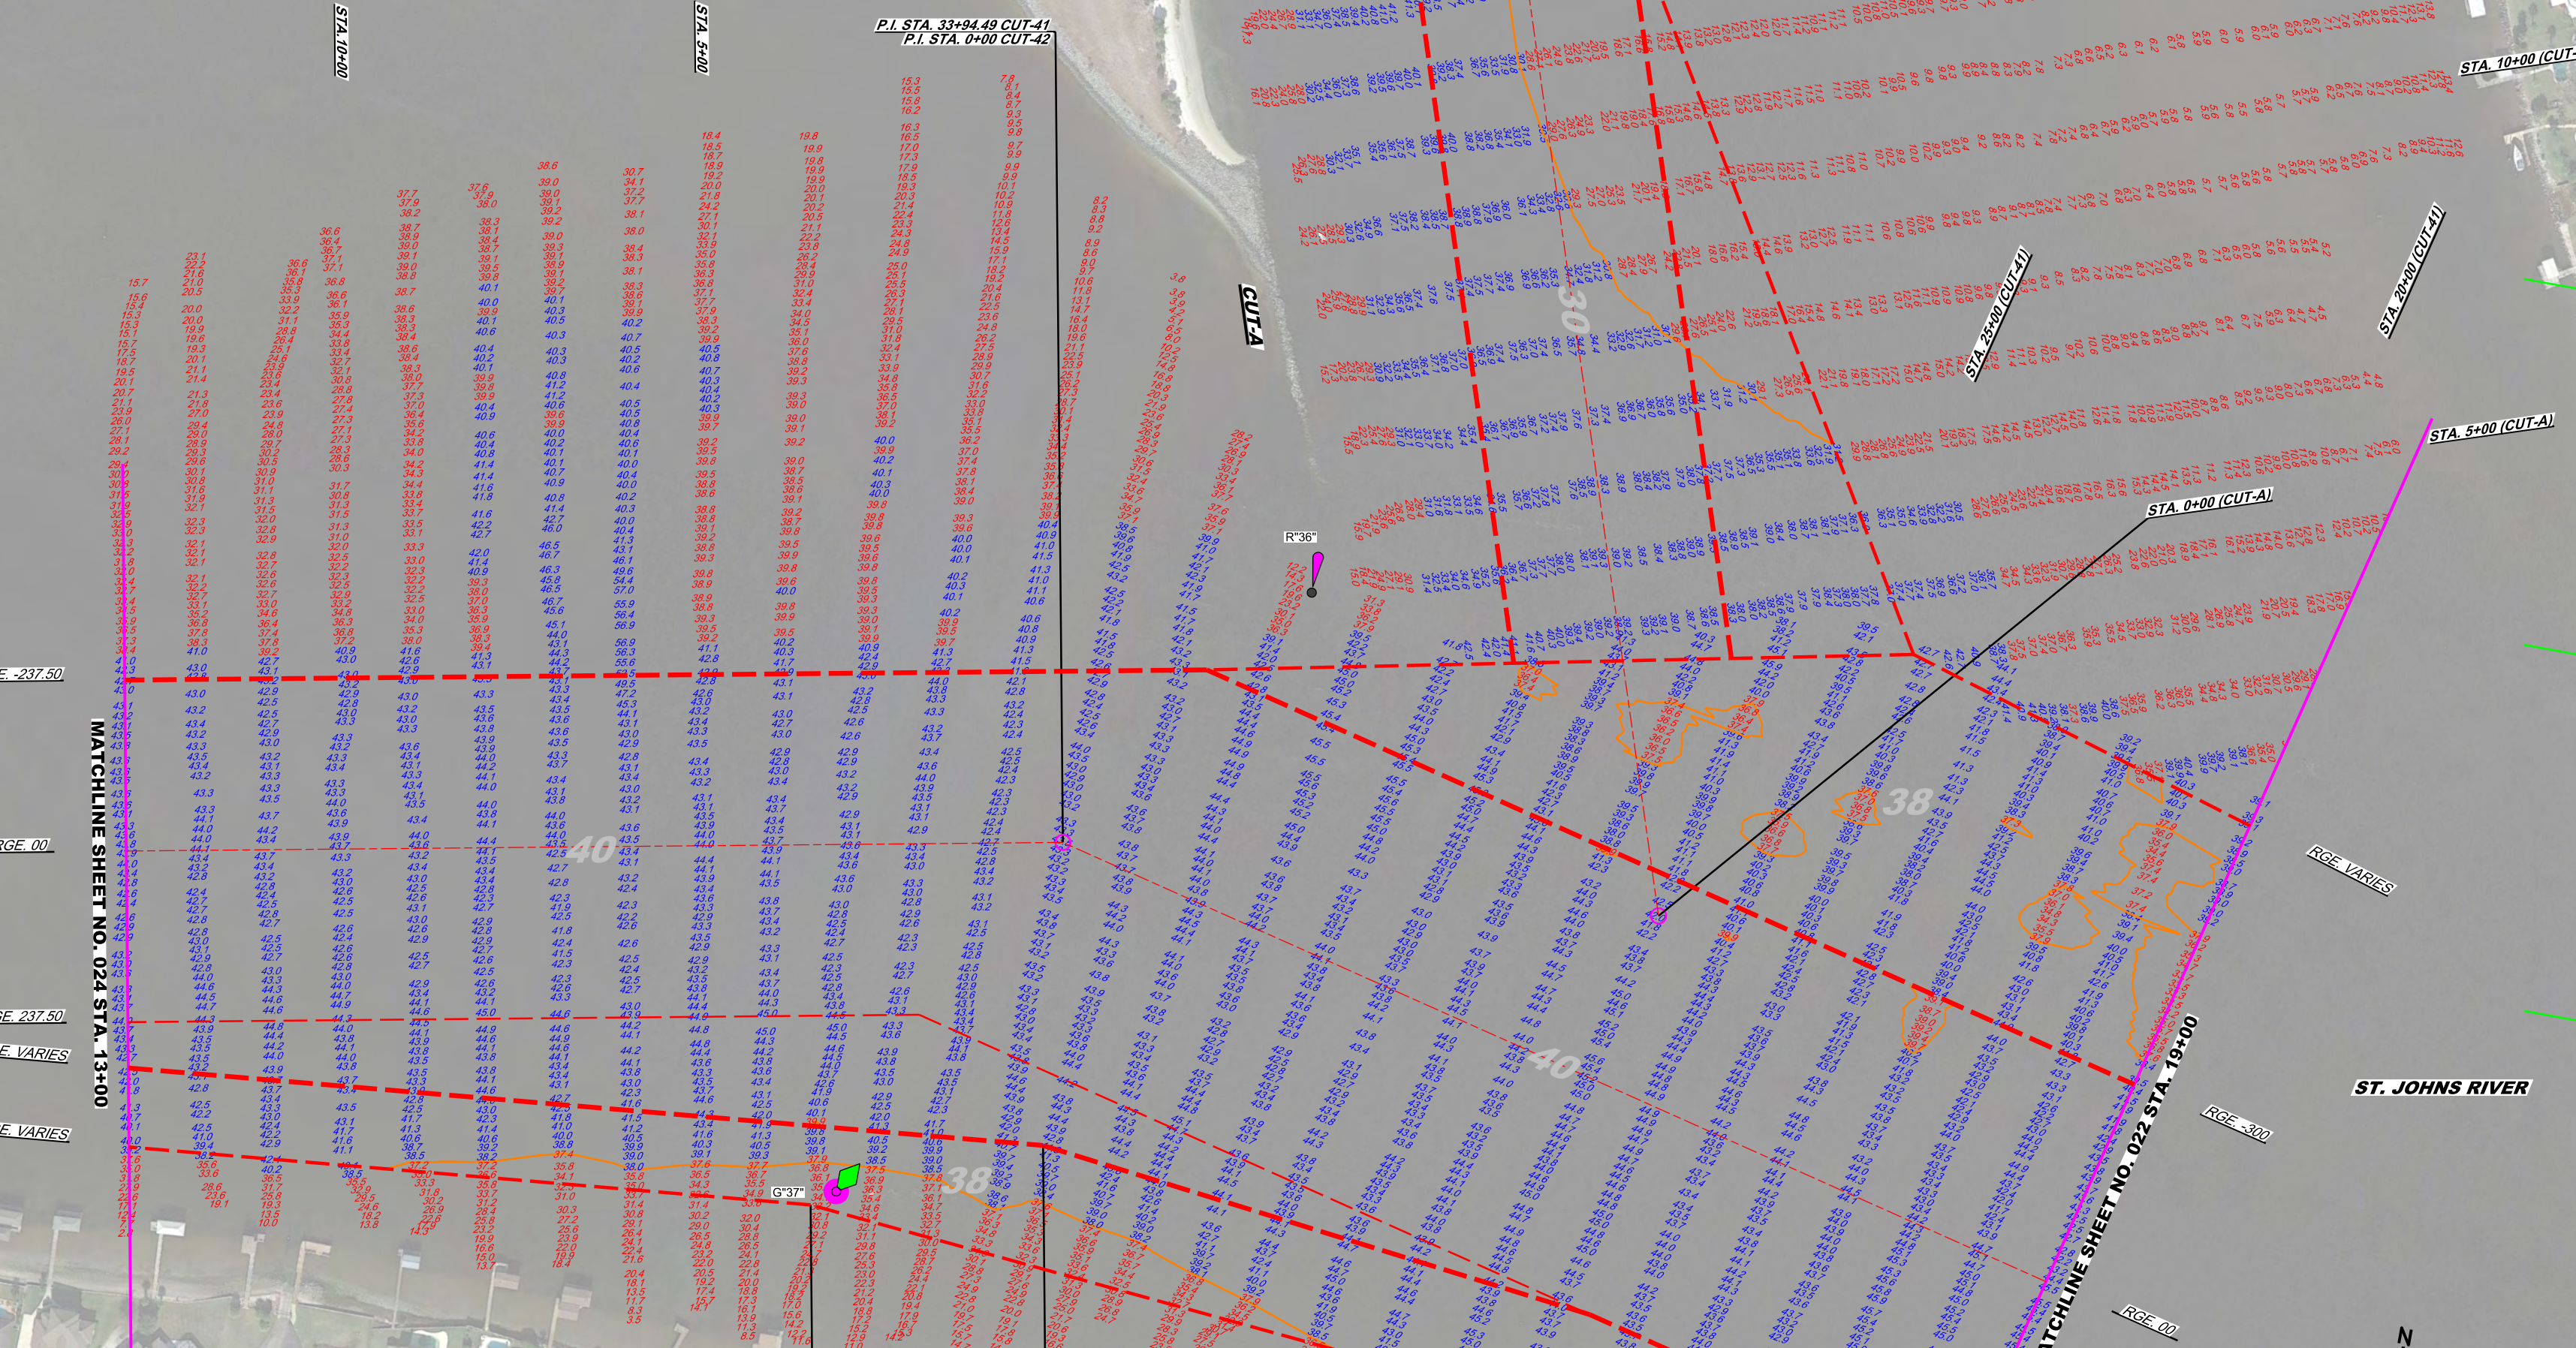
STA. 10+00

STA. 5+00

P.I. STA. 33+94.49 CUT-41
P.I. STA. 0+00 CUT-42

CUT-A

STA. 10+00 (CUT-

STA. 25+00 (CUT-41)

STA. 20+00 (CUT-41)

STA. 5+00 (CUT-A)

STA. 0+00 (CUT-A)

R"36"

30

38

40

40

38

E. 237.50

RGE. 00

E. 237.50

E. VARIES

E. VARIES

MATCHLINE SHEET NO. 024 STA. 13+00

G"37"

RGE. VARIES

ST. JOHNS RIVER

RGE. 300

MATCHLINE SHEET NO. 022 STA. 19+00

RGE. 00

N